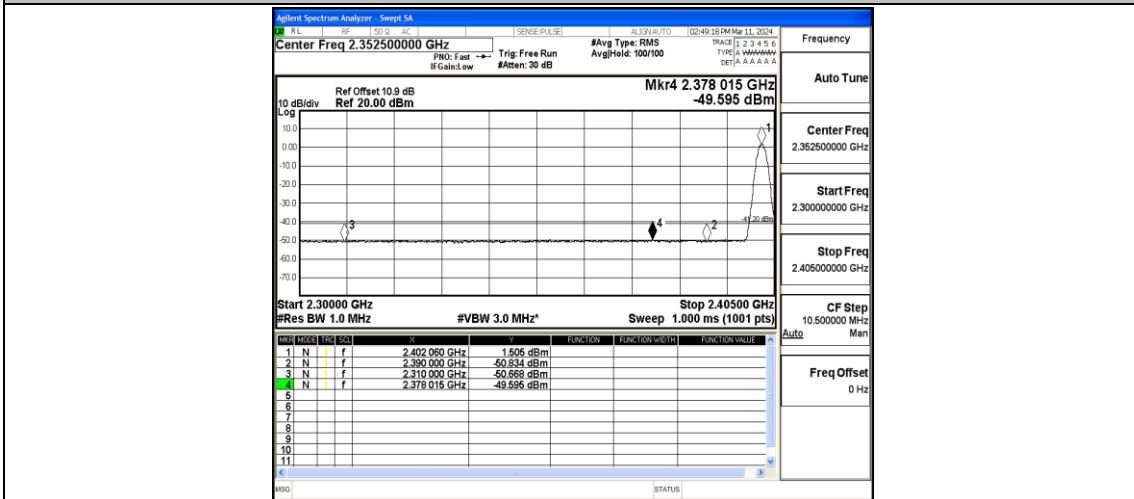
Agilent Spectrum Analyzer - Swept SA

RL RF 50 Ω AC SENSE:PULSE ALIGN AUTO 02:49:18 PM Mar 11, 2024

Center Freq 2.352500000 GHz

PNO: Fast IFGain:Low Trig: Free Run #Atten: 30 dB

#Avg Type: RMS Avg|Hold: 100/100

TRACE 1 2 3 4 5 6 TYPE A WWWWW DET A A A A A A

Frequency

Mkr4 2.378 015 GHz -49.595 dBm

Ref Offset 10.9 dB
10 dB/div Ref 20.00 dBm
Log

10.0
0.00
-10.0
-20.0
-30.0
-40.0
-50.0
-60.0
-70.0

1
2
3
4
-41.20 dBm

Start 2.30000 GHz
#Res BW 1.0 MHz
#VBW 3.0 MHz*
Stop 2.40500 GHz
Sweep 1.000 ms (1001 pts)

Auto Tune

Center Freq
2.352500000 GHz

Start Freq
2.300000000 GHz

Stop Freq
2.405000000 GHz

CF Step
10.500000 MHz
Auto Man

Freq Offset
0 Hz

| MKR | MODE | TRC | SCL | X | Y | FUNCTION | FUNCTION WIDTH | FUNCTION VALUE |
|---|---|---|---|---|---|---|---|---|
| 1 | N | 1 | f | 2.402 060 GHz | 1.505 dBm | | | |
| 2 | N | 1 | f | 2.390 000 GHz | -50.834 dBm | | | |
| 3 | N | 1 | f | 2.310 000 GHz | -50.668 dBm | | | |
| 4 | N | 1 | f | 2.378 015 GHz | -49.595 dBm | | | |
| 5 | | | | | | | | |
| 6 | | | | | | | | |
| 7 | | | | | | | | |
| 8 | | | | | | | | |
| 9 | | | | | | | | |
| 10 | | | | | | | | |
| 11 | | | | | | | | |

MSG
STATUS